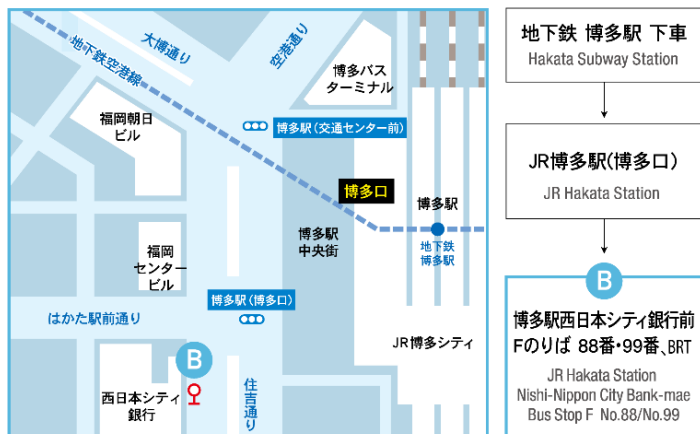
地下鉄空港線

大博通り

空港通り

博多バスターミナル

福岡朝日ビル

博多駅（交通センター前）

博多口

博多駅

博多駅中央街

地下鉄博多駅

福岡センタービル

博多駅（博多口）

はかた駅前通り

B

JR博多シティ

西日本シティ銀行

住吉通り

地下鉄 博多駅 下車
Hakata Subway Station

JR博多駅(博多口)
JR Hakata Station

B

博多駅西日本シティ銀行前
Fのりば 88番・99番、BRT

JR Hakata Station
Nishi-Nippon City Bank-mae
Bus Stop F No.88/No.99